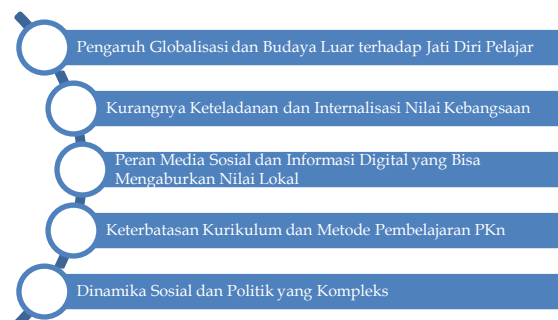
Pengaruh Globalisasi dan Budaya Luar terhadap Jati Diri Pelajar

Kurangnya Keteladanan dan Internalisasi Nilai Kebangsaan

Peran Media Sosial dan Informasi Digital yang Bisa Mengaburkan Nilai Lokal

Keterbatasan Kurikulum dan Metode Pembelajaran PKn

Dinamika Sosial dan Politik yang Kompleks